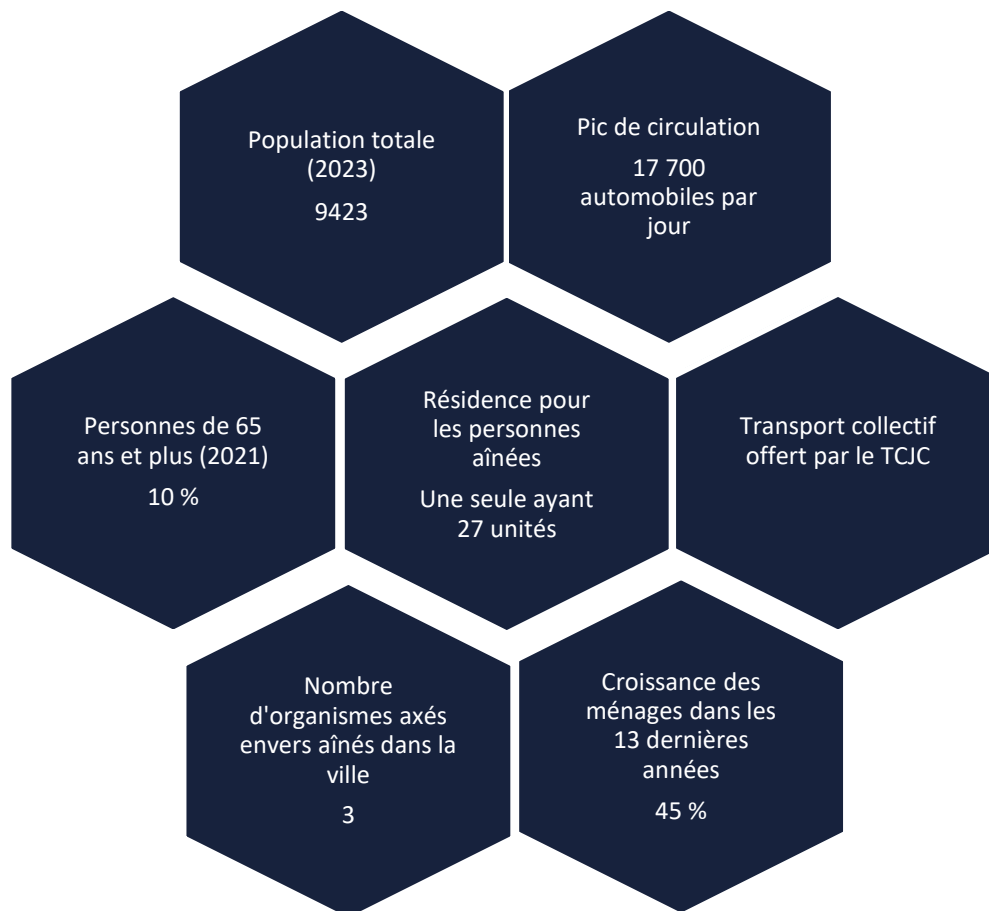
Population totale (2023)

9423

Pic de circulation

17 700 automobiles par jour

Personnes de 65 ans et plus (2021)

10 %

Résidence pour les personnes aînées

Une seule ayant 27 unités

Transport collectif offert par le TCJC

Nombre d'organismes axés envers aînés dans la ville

3

Croissance des ménages dans les 13 dernières années

45 %